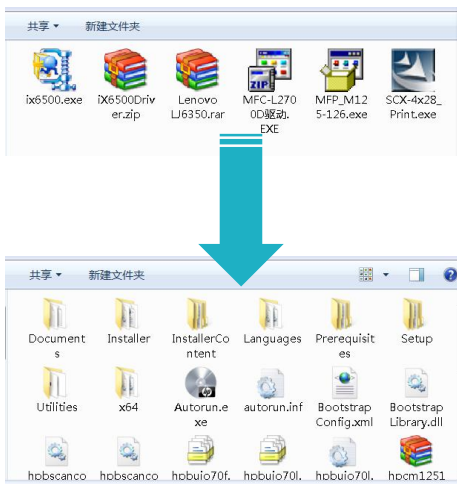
共享 ▾ 新建文件夹

ix6500.exe
iX6500Driver.zip
Lenovo LJ6350.rar
MFC-L2700D驱动.EXE
MFP_M125-126.exe
SCX-4x28_Print.exe

共享 ▾ 新建文件夹

Documents
Installer
InstallerContent
Languages
Prerequisites
Setup
Utilities
x64
Autorun.exe
autorun.inf
BootstrapConfig.xml
BootstrapLibrary.dll
hpbscanco
hpbscanco
hpbuio70f.
hpbuio70l.
hpbuio70l.
hpcm1251